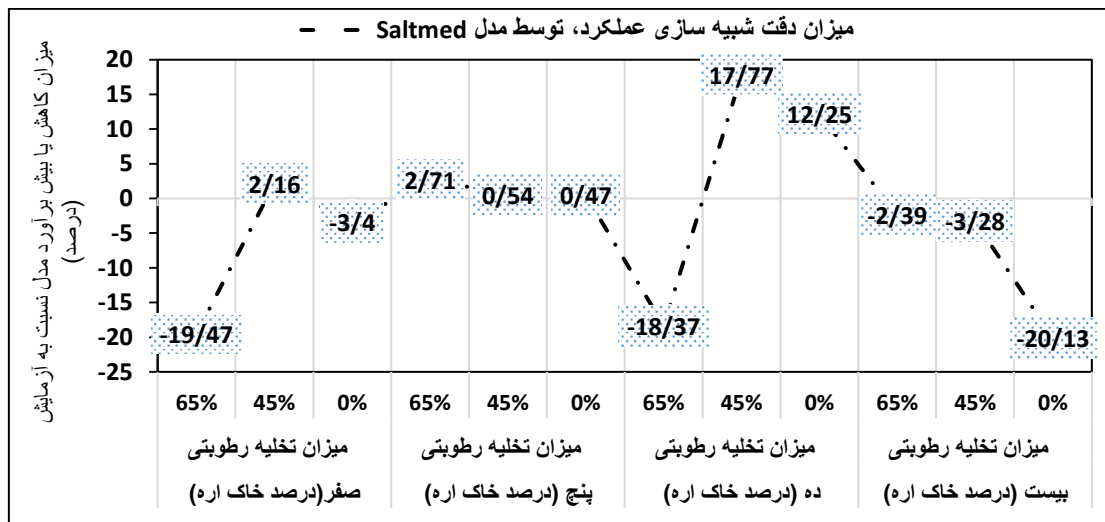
میزان دقت شبیه سازی عملکرد، توسط مدل Saltmed

میزان کاهش یا بیش برآورد مدل نسبت به آزمایش (درصد)

20
15
10
5
0
-5
-10
-15
-20
-25

-19/47
2/16
-3/4
2/71
0/54
0/47
-18/37
17/77
12/25
-2/39
-3/28
-20/13

| 65% | 45% | 0% | 65% | 45% | 0% | 65% | 45% | 0% | 65% | 45% | 0% |
|---|---|---|---|---|---|---|---|---|---|---|---|
| میزان تخلیه رطوبتی صفر(درصد خاک اره) | | | میزان تخلیه رطوبتی پنج (درصد خاک اره) | | | میزان تخلیه رطوبتی ده (درصد خاک اره) | | | میزان تخلیه رطوبتی بیست (درصد خاک اره) | | |